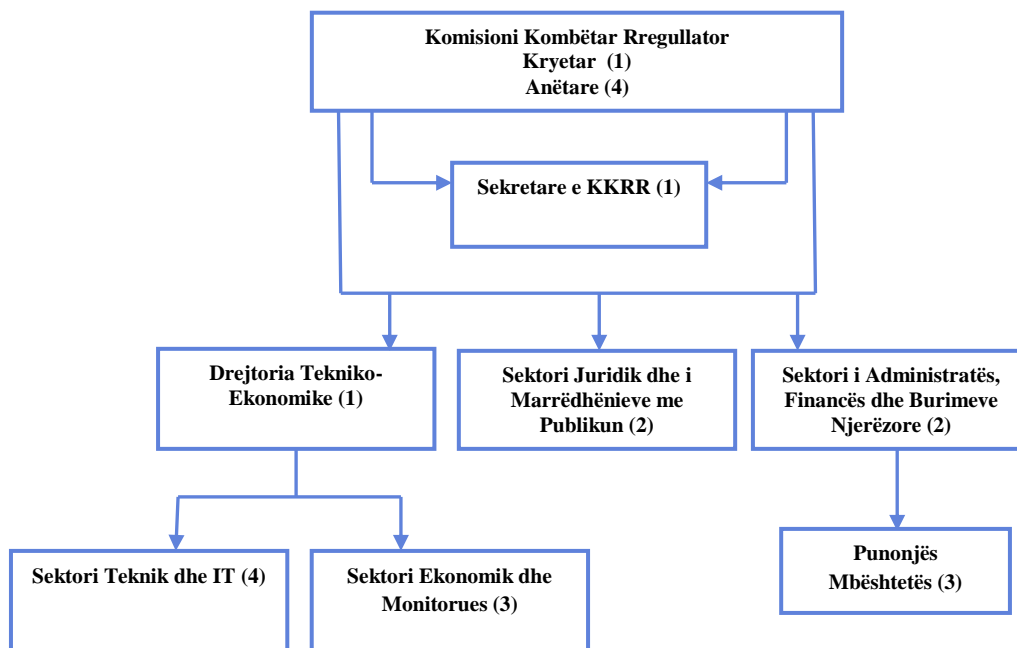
Komisioni Kombëtar Rregullator
Kryetar (1)
Anëtare (4)

Sekretare e KKRR (1)

Drejtoria Tekniko-Ekonomike (1)

Sektori Juridik dhe i Marrëdhënieve me Publikun (2)

Sektori i Administratës, Financës dhe Burimeve Njerëzore (2)

Sektori Teknik dhe IT (4)

Sektori Ekonomik dhe Monitorues (3)

Punonjës Mbështetës (3)